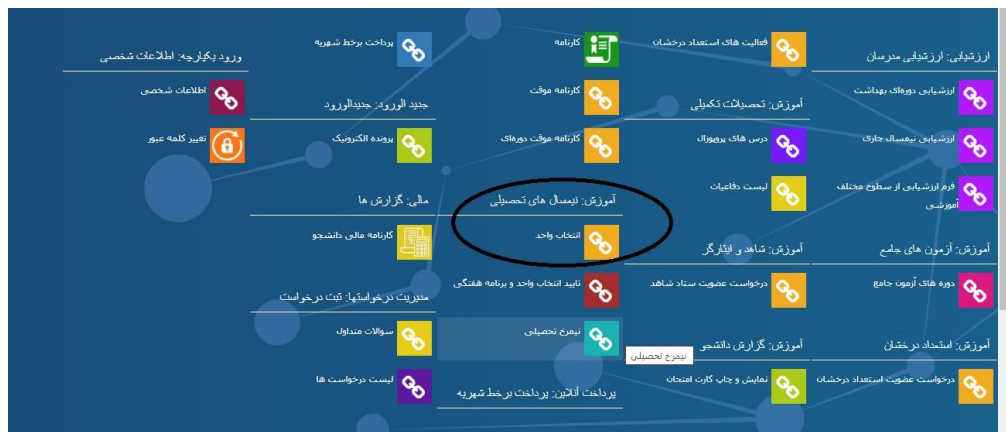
ارزشیابی: ارزشیابی مدرسان
ارزشیابی دوره‌های بهداشت
ارزشیابی نیمسال جاری
فرم ارزشیابی از سطوح مختلف آموزشی
آموزش: آزمون های جامع
دوره های آزمون جامع
آموزش: استعداد درخشان
درخواست عضویت استعداد درخشان

فعالیت های استعداد درخشان
آموزش: تحصیلات تکمیلی
درس های پروپوزال
لیست دفاعیات
آموزش: شاهد و ایثارگر
درخواست عضویت ستاد شاهد
آموزش: گزارش دانشجو
نمایش و چاپ کارت امتحان

کارنامه
کارنامه موقت
کارنامه موقت دوره‌ای
آموزش: نیمسال های تحصیلی
انتخاب واحد
تایید انتخاب واحد و برنامه هفتگی
نیمرخ تحصیلی
نیمرخ تحصیلی
پرداخت آنلاین: پرداخت شهریه

پرداخت برخط شهریه
جدید الورود: جدیدالورود
پرونده الکترونیک
مالی: گزارش ها
کارنامه مالی دانشجو
مدیریت درخواستها: ثبت درخواست
سوالات متداول
لیست درخواست ها

ورود یکپارچه: اطلاعات شخصی
اطلاعات شخصی
تغییر کلمه عبور